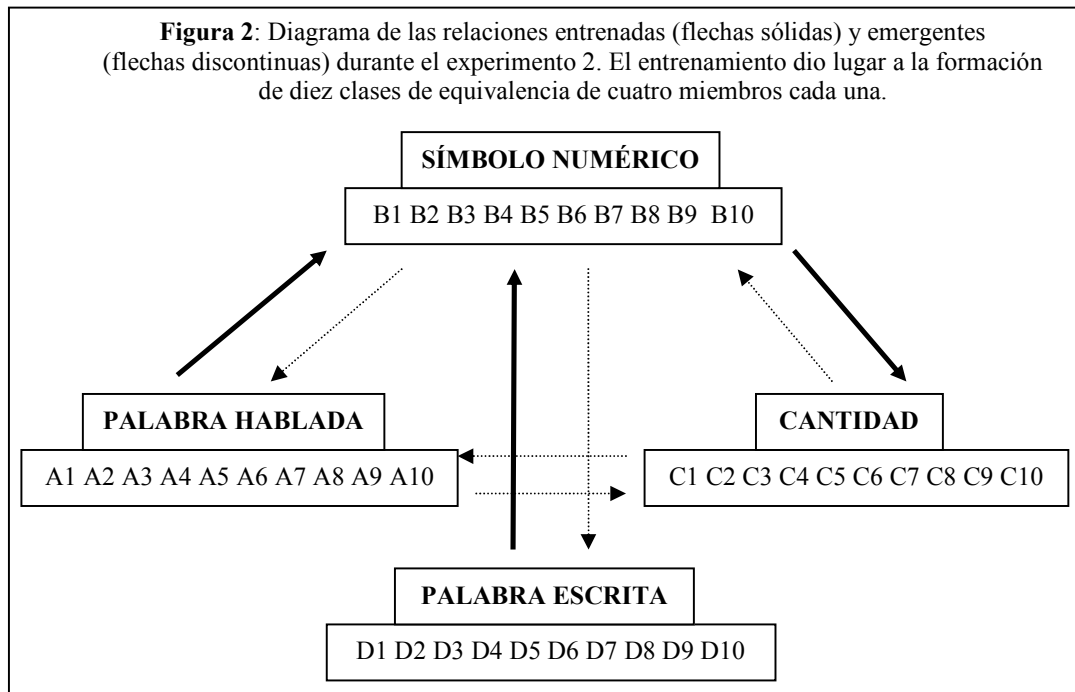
**Figura 2**: Diagrama de las relaciones entrenadas (flechas sólidas) y emergentes (flechas discontinuas) durante el experimento 2. El entrenamiento dio lugar a la formación de diez clases de equivalencia de cuatro miembros cada una.

SÍMBOLO NUMÉRICO

B1 B2 B3 B4 B5 B6 B7 B8 B9 B10

PALABRA HABLADA

A1 A2 A3 A4 A5 A6 A7 A8 A9 A10

CANTIDAD

C1 C2 C3 C4 C5 C6 C7 C8 C9 C10

PALABRA ESCRITA

D1 D2 D3 D4 D5 D6 D7 D8 D9 D10